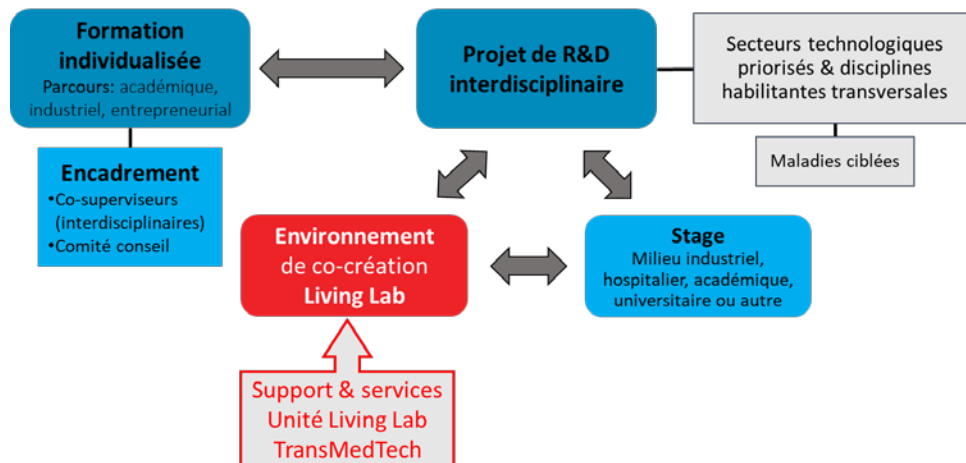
Formation individualisée
Parcours: académique, industriel, entrepreneurial

Projet de R&D interdisciplinaire

Secteurs technologiques priorisés & disciplines habilitantes transversales

Maladies ciblées

Encadrement
•Co-superviseurs (interdisciplinaires)
•Comité conseil

Environnement de co-création Living Lab

Stage
Milieu industriel, hospitalier, académique, universitaire ou autre

Support & services
Unité Living Lab
TransMedTech